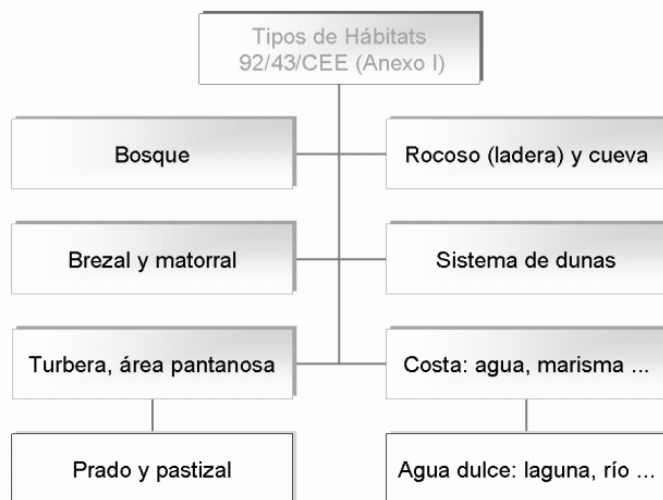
Tipos de Hábitats
92/43/CEE (Anexo I)

Bosque

Rocoso (ladera) y cueva

Brezal y matorral

Sistema de dunas

Turbera, área pantanosa

Costa: agua, marisma ...

Prado y pastizal

Agua dulce: laguna, río ...